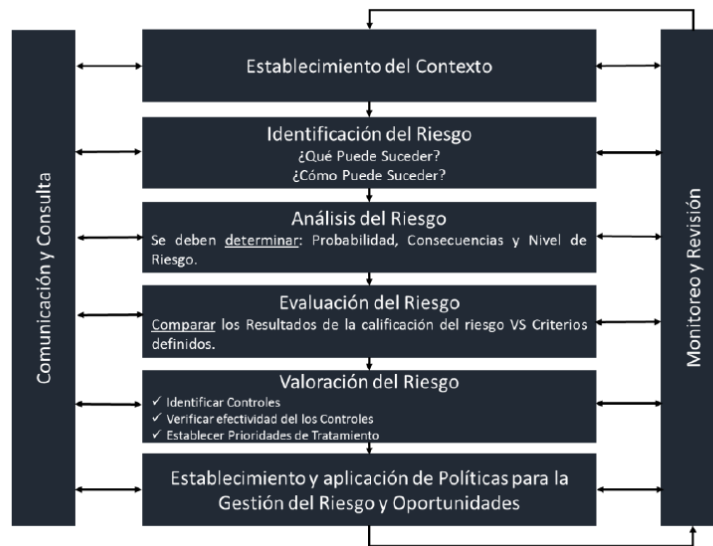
Comunicación y Consulta

Establecimiento del Contexto

Identificación del Riesgo
¿Qué Puede Suceder?
¿Cómo Puede Suceder?

Análisis del Riesgo
Se deben determinar: Probabilidad, Consecuencias y Nivel de Riesgo.

Evaluación del Riesgo
Comparar los Resultados de la calificación del riesgo VS Criterios definidos.

Valoración del Riesgo
✓ Identificar Controles
✓ Verificar efectividad del los Controles
✓ Establecer Prioridades de Tratamiento

Establecimiento y aplicación de Políticas para la Gestión del Riesgo y Oportunidades

Monitoreo y Revisión